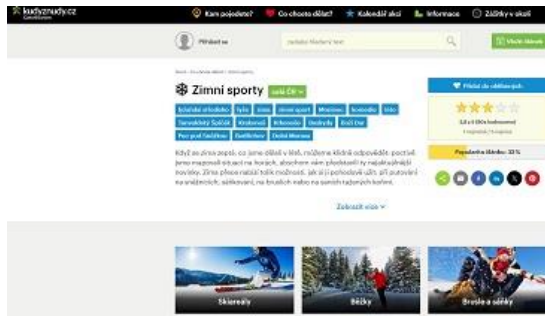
kudyznudy.cz

Kam pojedete? Co chcete dělat? Kalendář akcí Informace Zážitky v okolí

Přihlásit se

Vložit článek

Zimní sporty

celá ČR

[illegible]

Když se řekne zima, co jsme dělali v létě, můžeme klidně odpovědět: počasí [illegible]

Zobrazit více

Přidat do oblíbených

Popularita článku: 33 %

Skiareály

Běžky

Brusle a sáňky